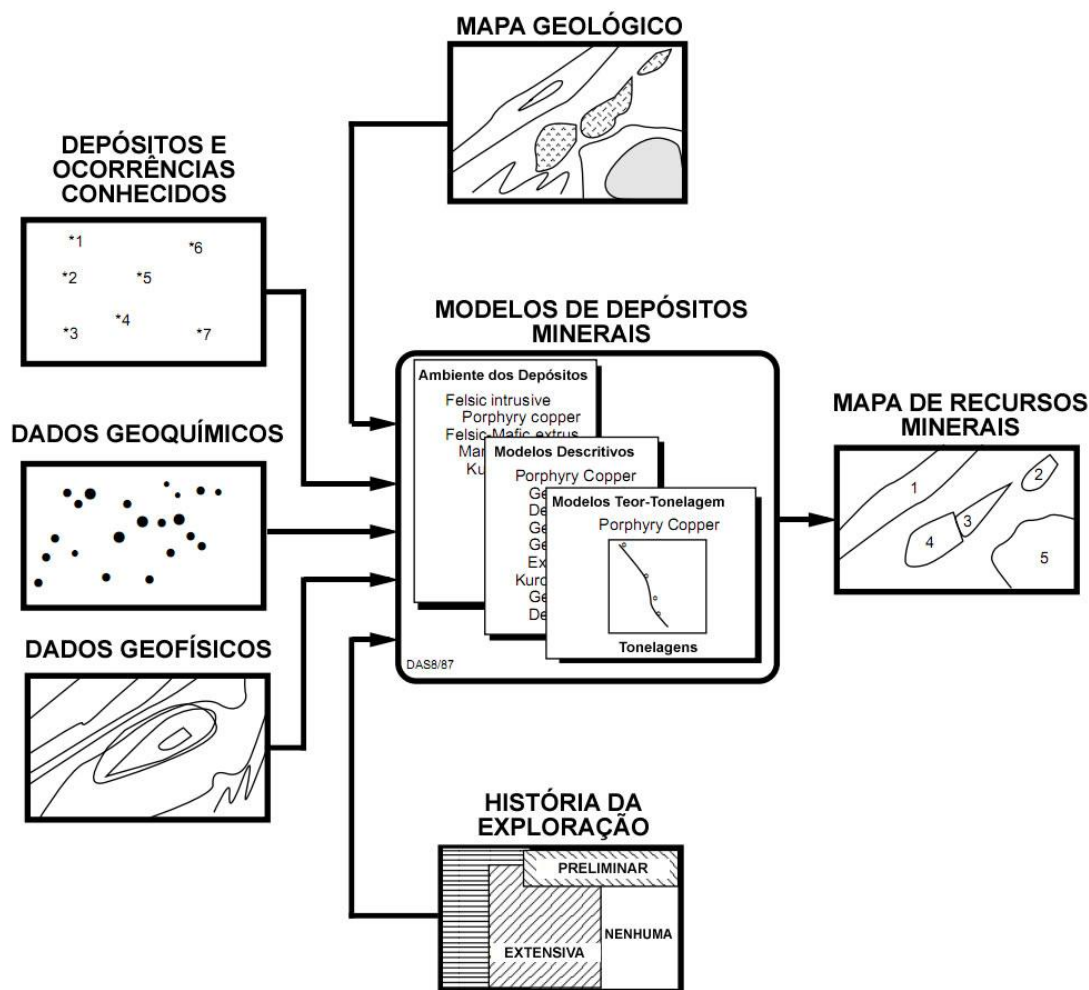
MAPA GEOLÓGICO

DEPÓSITOS E OCORRÊNCIAS CONHECIDOS

*1
*6
*2
*5
*4
*3
*7

MODELOS DE DEPÓSITOS MINERAIS

Ambiente dos Depósitos
Felsic intrusive
Porphyry copper
Felsic-Mafic extrus
Mar
Ku

Modelos Descritivos
Porphyry Copper
Ge
De
Ge
Ge
Ex
Kuro
Ge
De

Modelos Teor-Tonelagem
Porphyry Copper
Tonelagens

DAS8/87

MAPA DE RECURSOS MINERAIS

1
2
3
4
5

DADOS GEOQUÍMICOS

DADOS GEOFÍSICOS

HISTÓRIA DA EXPLORAÇÃO

PRELIMINAR
NENHUMA
EXTENSIVA